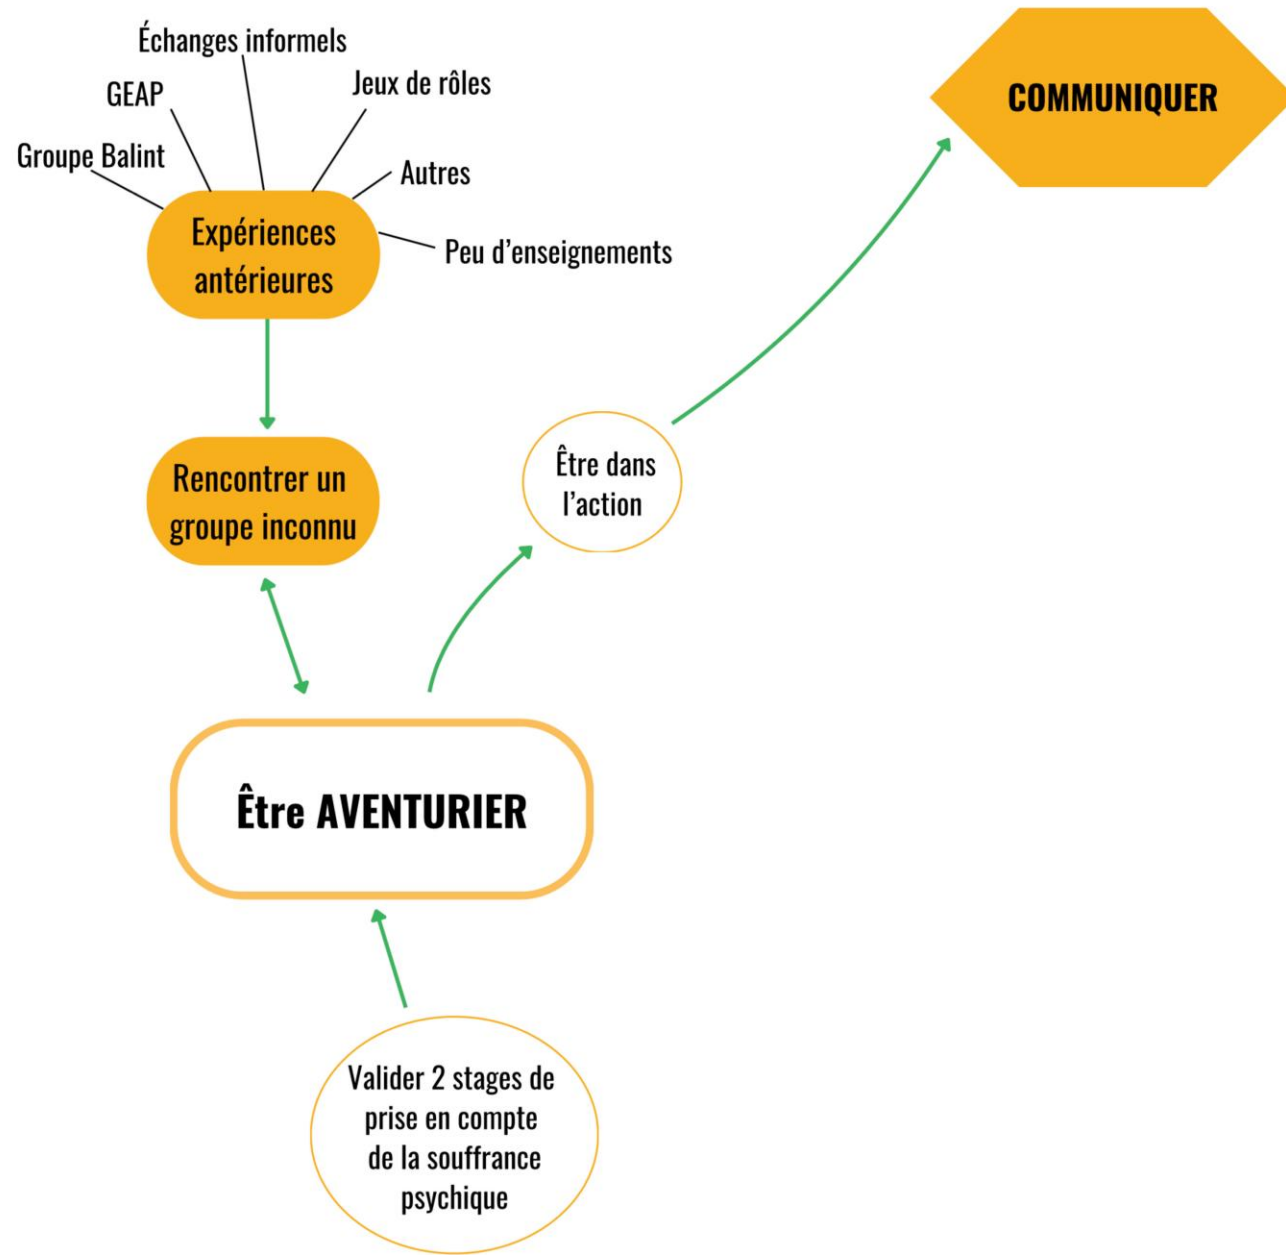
Échanges informels

GEAP

Jeux de rôles

Groupe Balint

Autres

Expériences antérieures

Peu d'enseignements

COMMUNIQUER

Rencontrer un groupe inconnu

Être dans l'action

Être AVENTURIER

Valider 2 stages de prise en compte de la souffrance psychique